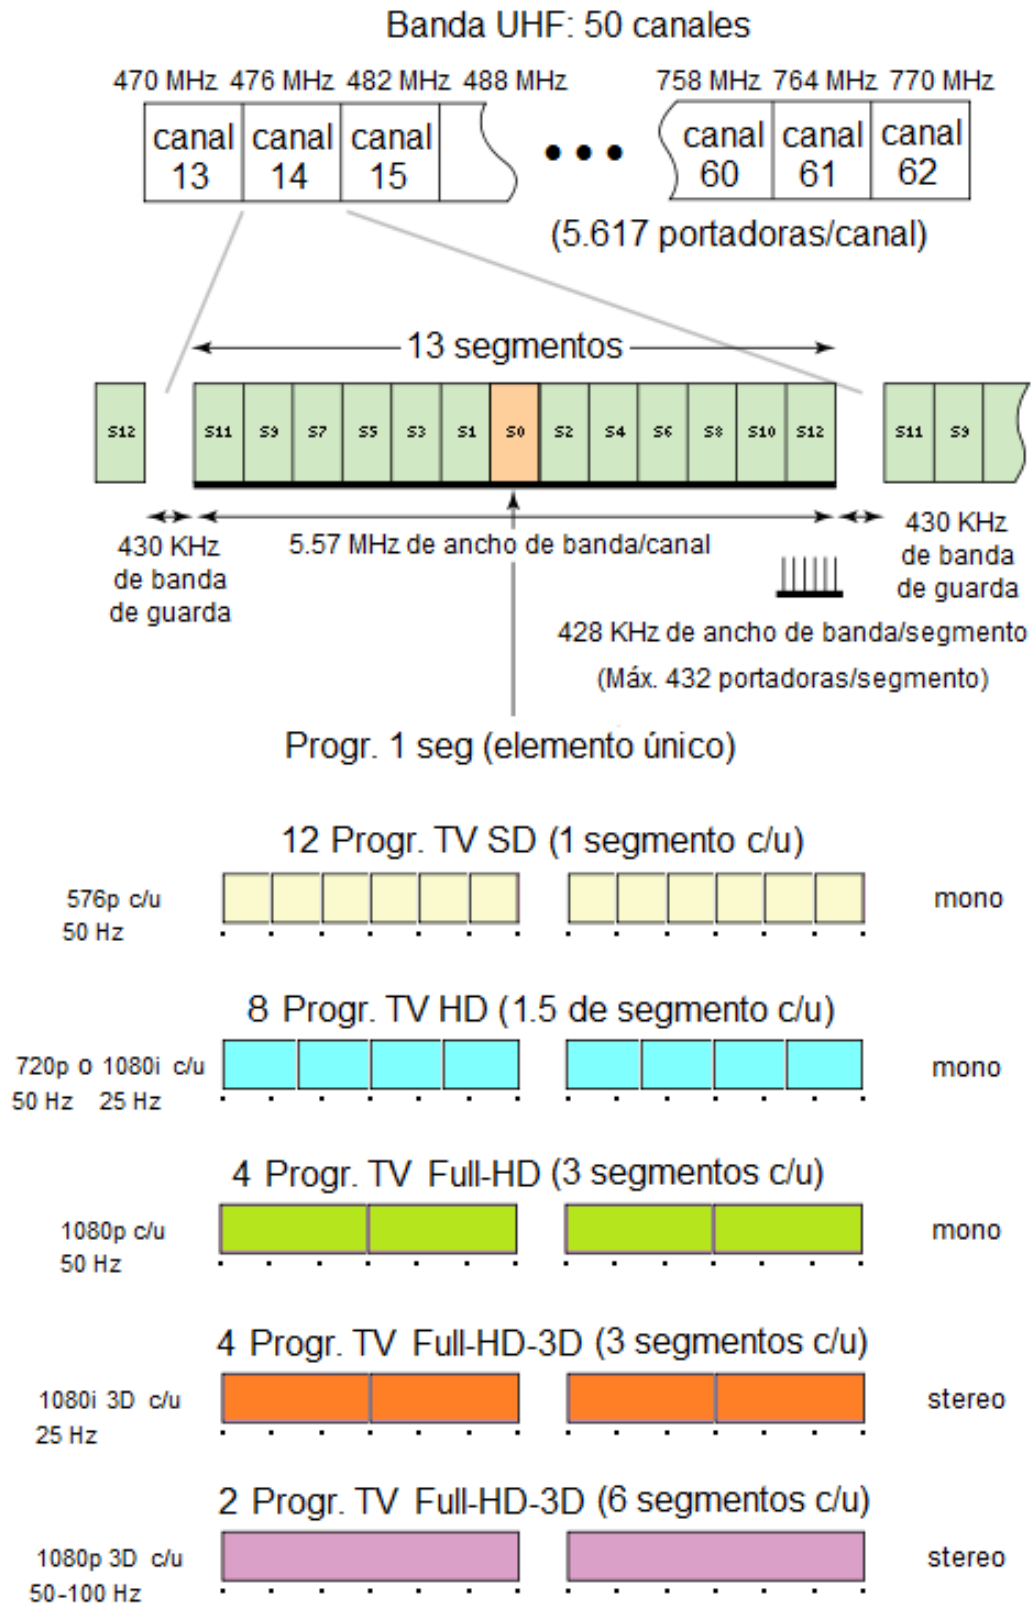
Banda UHF: 50 canales

470 MHz 476 MHz 482 MHz 488 MHz

canal 13 | canal 14 | canal 15

• • •

758 MHz 764 MHz 770 MHz

canal 60 | canal 61 | canal 62

(5.617 portadoras/canal)

13 segmentos

S12

S11 S9 S7 S5 S3 S1 S0 S2 S4 S6 S8 S10 S12

S11 S9

430 KHz de banda de guarda

5.57 MHz de ancho de banda/canal

430 KHz de banda de guarda

428 KHz de ancho de banda/segmento

(Máx. 432 portadoras/segmento)

Progr. 1 seg (elemento único)

12 Progr. TV SD (1 segmento c/u)

576p c/u 50 Hz

mono

8 Progr. TV HD (1.5 de segmento c/u)

720p o 1080i c/u 50 Hz 25 Hz

mono

4 Progr. TV Full-HD (3 segmentos c/u)

1080p c/u 50 Hz

mono

4 Progr. TV Full-HD-3D (3 segmentos c/u)

1080i 3D c/u 25 Hz

stereo

2 Progr. TV Full-HD-3D (6 segmentos c/u)

1080p 3D c/u 50-100 Hz

stereo